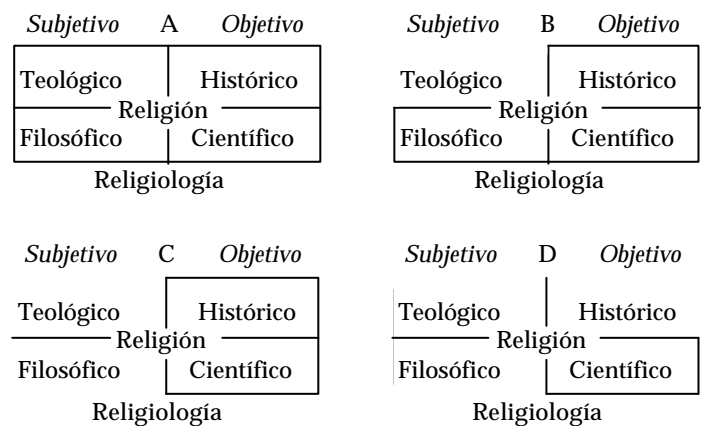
*Subjetivo* A *Objetivo*

Teológico Histórico
Religión
Filosófico Científico

Religiología

*Subjetivo* B *Objetivo*

Teológico Histórico
Religión
Filosófico Científico

Religiología

*Subjetivo* C *Objetivo*

Teológico Histórico
Religión
Filosófico Científico

Religiología

*Subjetivo* D *Objetivo*

Teológico Histórico
Religión
Filosófico Científico

Religiología